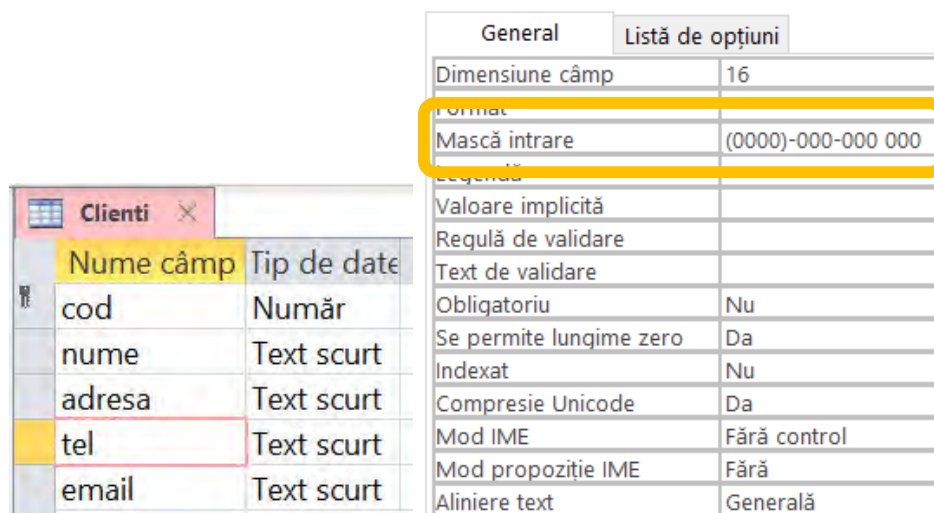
Clienti

| Nume câmp | Tip de date |
|---|---|
| cod | Număr |
| nume | Text scurt |
| adresa | Text scurt |
| tel | Text scurt |
| email | Text scurt |

General | Listă de opțiuni

| | |
|---|---|
| Dimensiune câmp | 16 |
| Format | |
| Mască intrare | (0000)-000-000 000 |
| Legendă | |
| Valoare implicită | |
| Regulă de validare | |
| Text de validare | |
| Obligatoriu | Nu |
| Se permite lungime zero | Da |
| Indexat | Nu |
| Compresie Unicode | Da |
| Mod IME | Fără control |
| Mod propoziție IME | Fără |
| Aliniere text | Generală |